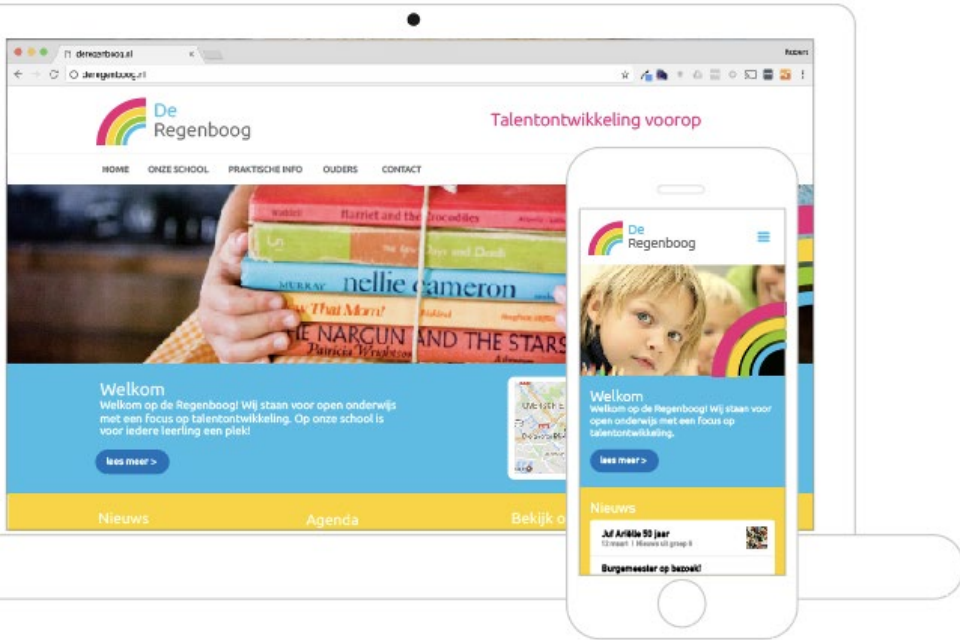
deregenboog.nl
Roberts
deregenboog.nl

De Regenboog

Talentontwikkeling voorop

HOME ONZE SCHOOL PRAKTISCHE INFO OUDERS CONTACT

Harriet and the Crocodiles
nellie cameron
MURRAY
That Mom!
THE NARGUN AND THE STARS
Patricia Wrightson

Welkom
Welkom op de Regenboog! Wij staan voor open onderwijs met een focus op talentontwikkeling. Op onze school is voor iedere leerling een plek!

lees meer >

Nieuws
Agenda
Bekijk o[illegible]

De Regenboog

Welkom
Welkom op de Regenboog! Wij staan voor open onderwijs met een focus op talentontwikkeling.

lees meer >

Nieuws
Juf Ariëlle 50 jaar
12 maart | Nieuws uit groep 8
Burgemeester op bezoek!